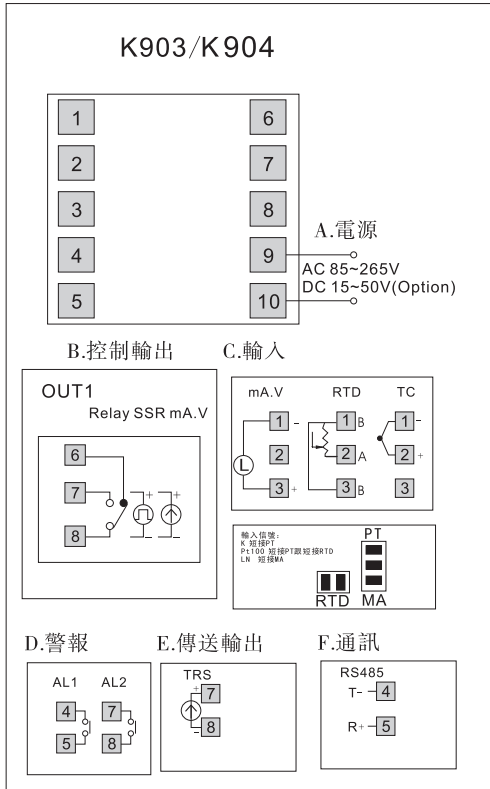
K903/K904

1
2
3
4
5
6
7
8
9
10

A.電源
AC 85~265V
DC 15~50V(Option)

B.控制輸出

OUT1
Relay SSR mA.V

6
7
8
+
+

C.輸入

mA.V
1 -
L
2
3 +

RTD
1 B
2 A
3 B

TC
1 -
2 +
3

輸入信號:
K 短接PT
Pt100 短接PT跟短接RTD
LN 短接MA

PT
RTD
MA

D.警報

AL1
4
5
AL2
7
8

E.傳送輸出

TRS
+ 7
- 8

F.通訊

RS485
T- 4
R+ 5